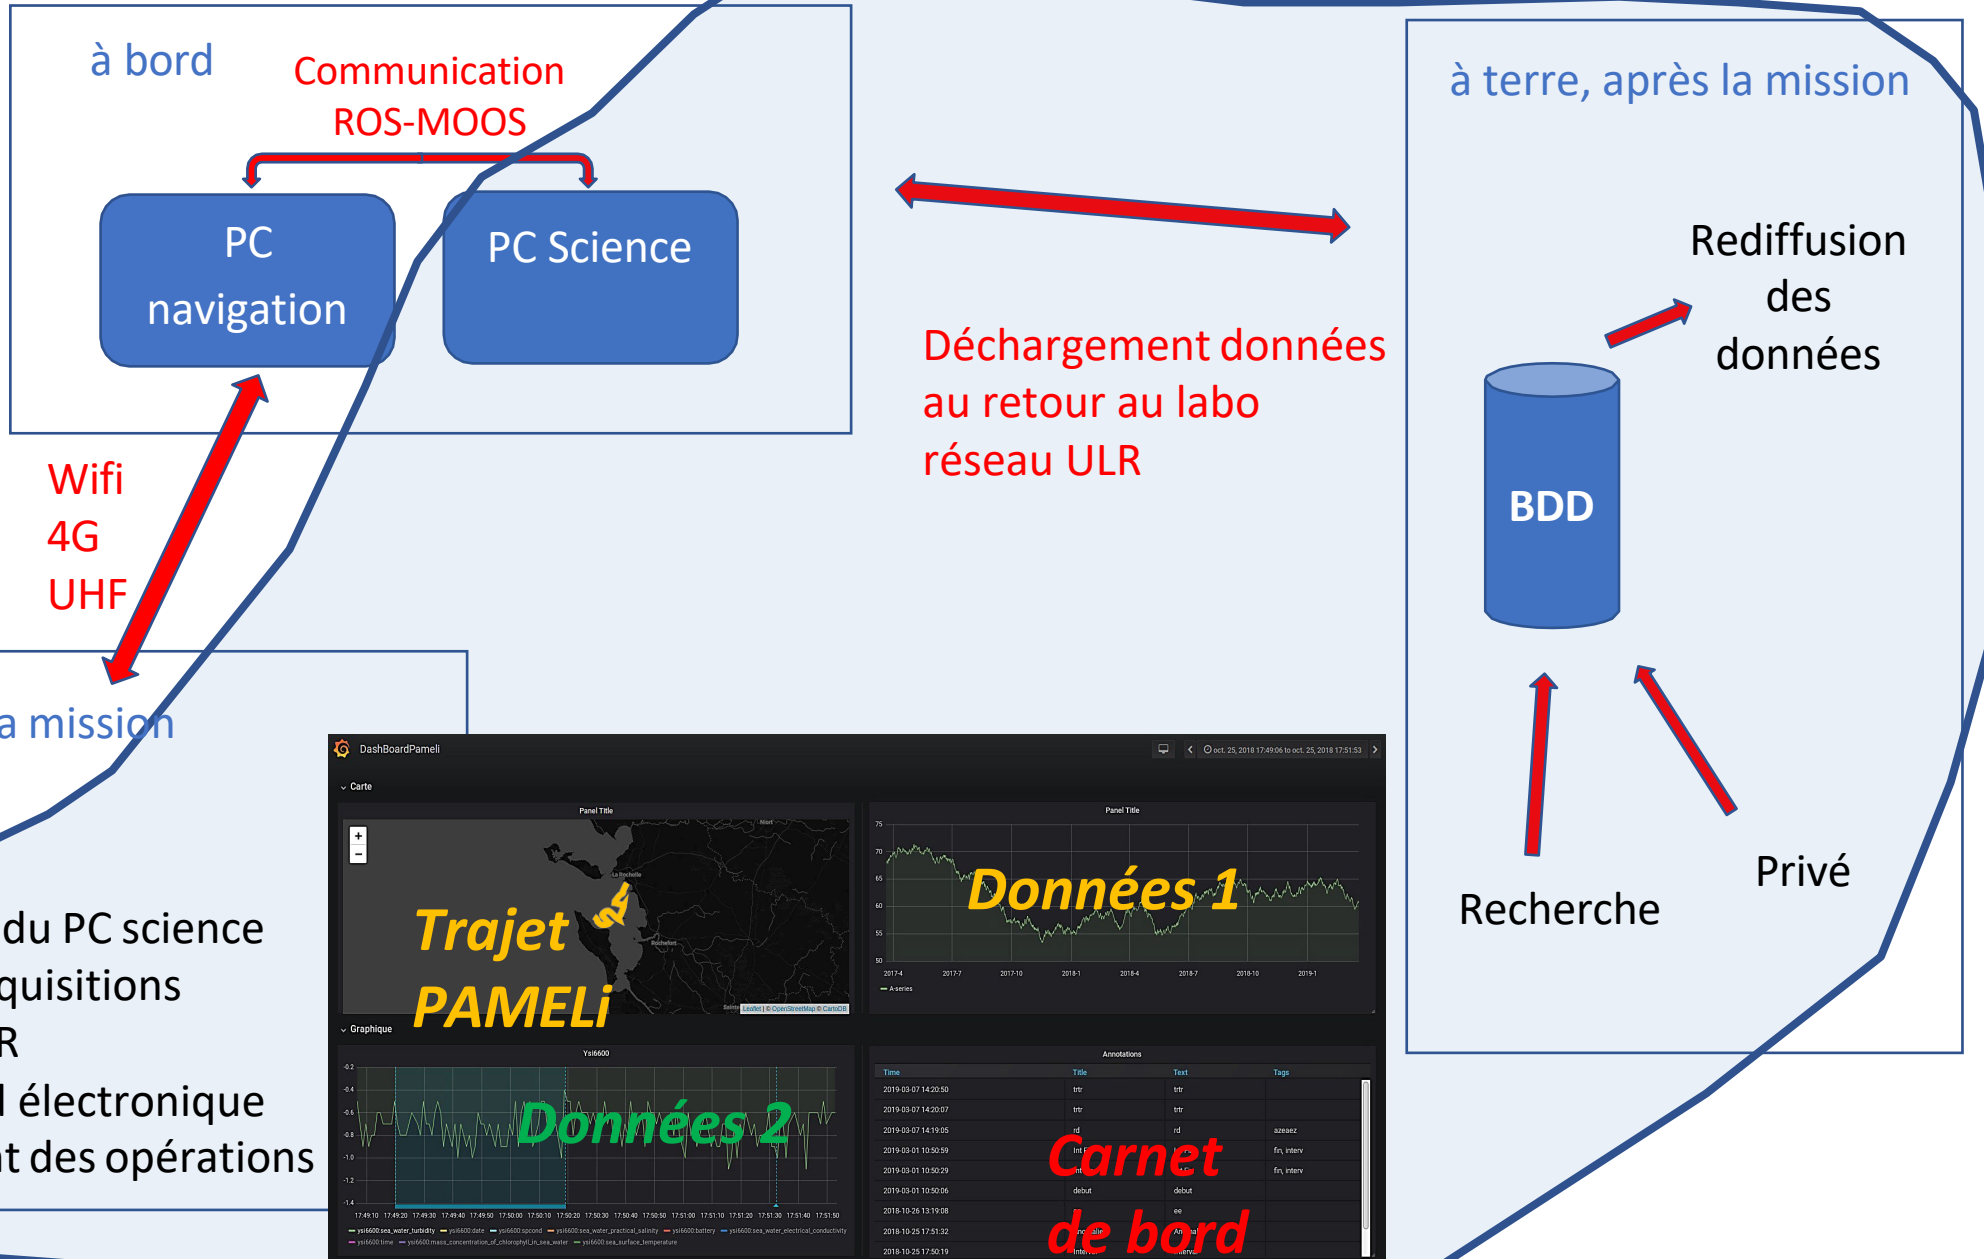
à bord

Communication ROS-MOOS

PC navigation

PC Science

Wifi
4G
UHF

a mission

du PC science
quisitions
R
l électronique
t des opérations

Déchargement données au retour au labo réseau ULR

à terre, après la mission

Rediffusion des données

BDD

Recherche

Privé

DashBoardPameli

oct. 25, 2018 17:49:06 to oct. 25, 2018 17:51:53

Carte

Panel Title

Trajet PAMELi

Panel Title

Données 1

A-series

Graphique

Ysi6600

Données 2

Annotations

| Time | Title | Text | Tags |
|---|---|---|---|
| 2019-03-07 14:20:50 | trtr | trtr | |
| 2019-03-07 14:20:07 | trtr | trtr | |
| 2019-03-07 14:19:05 | rd | rd | azeaez |
| 2019-03-01 10:50:59 | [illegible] | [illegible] | fin, interv |
| 2019-03-01 10:50:29 | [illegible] | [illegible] | fin, interv |
| 2019-03-01 10:50:06 | debut | debut | |
| 2018-10-26 13:19:08 | | ee | |
| 2018-10-25 17:51:32 | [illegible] | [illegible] | |
| 2018-10-25 17:50:19 | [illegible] | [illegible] | |

Carnet de bord